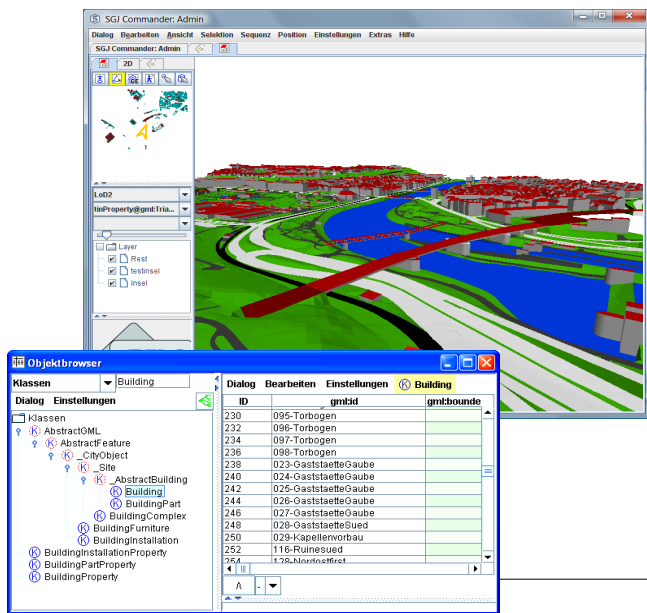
SGJ Commander: Admin

Dialog Bearbeiten Ansicht Selektion Sequenz Position Einstellungen Extras Hilfe

SGJ Commander: Admin

2D

LoD2

tlinProperty@gml:Tria...

Layer
Rest
testinsel
Insel

Objektbrowser

Klassen Building

Dialog Einstellungen

Klassen
AbstractGML
AbstractFeature
_CityObject
_Site
_AbstractBuilding
Building
BuildingPart
BuildingComplex
BuildingFurniture
BuildingInstallation
BuildingInstallationProperty
BuildingPartProperty
BuildingProperty

Dialog Bearbeiten Einstellungen Building

| ID | gml:id | gml:bounde |
|---|---|---|
| 230 | 095-Torbogen | |
| 232 | 096-Torbogen | |
| 234 | 097-Torbogen | |
| 236 | 098-Torbogen | |
| 238 | 023-GaststaetteGaube | |
| 240 | 024-GaststaetteGaube | |
| 242 | 025-GaststaetteGaube | |
| 244 | 026-GaststaetteGaube | |
| 246 | 027-GaststaetteGaube | |
| 248 | 028-GaststaetteSued | |
| 250 | 029-Kapellenvorbau | |
| 252 | 116-Ruinesued | |
| 254 | 128-Nordostfirst | |

/\ -